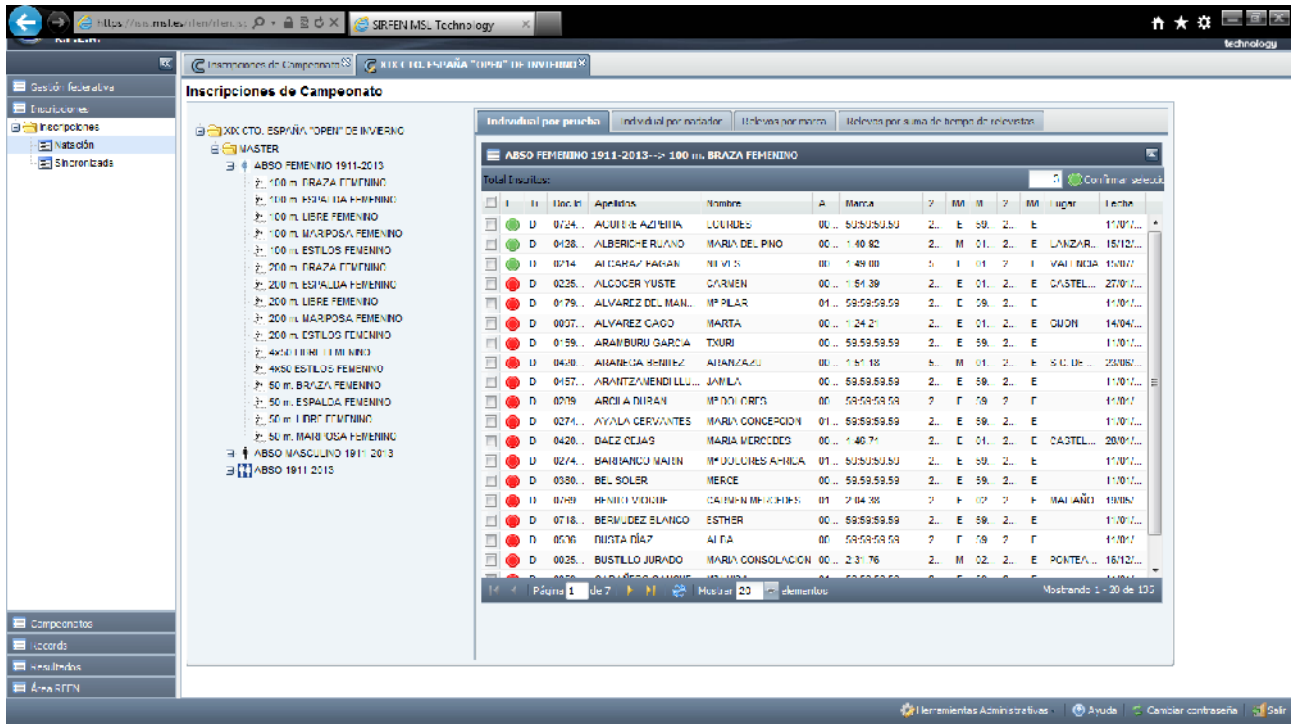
https://sis.msl.es/rfen/rfen.s:  SIRFEN MSL Technology

technology

Gestión federativa
Inscripciones
Inscripciones
Natación
Sincronizada

Inscripciones de Campeonato  XIX CTO. ESPAÑA "OPEN" DE INVIERNO

Inscripciones de Campeonato

XIX CTO. ESPAÑA "OPEN" DE INVIERNO
MASTER
ABSO FEMENINO 1911-2013
100 m. BRAZA FEMENINO
100 m. ESPALDA FEMENINO
100 m. LIBRE FEMENINO
100 m. MARIPOSA FEMENINO
100 m. ESTILOS FEMENINO
200 m. BRAZA FEMENINO
200 m. ESPALDA FEMENINO
200 m. LIBRE FEMENINO
200 m. MARIPOSA FEMENINO
200 m. ESTILOS FEMENINO
4X50 LIBRE FEMENINO
4X50 ESTILOS FEMENINO
50 m. BRAZA FEMENINO
50 m. ESPALDA FEMENINO
50 m. LIBRE FEMENINO
50 m. MARIPOSA FEMENINO
ABSO MASCULINO 1911-2013
ABSO 1911-2013

Individual por prueba | Individual por nadador | Relevos por marca | Relevos por suma de tiempo de relevistas

ABSO FEMENINO 1911-2013--> 100 m. BRAZA FEMENINO

Total Inscritos: 5 Confirmar selecci

| | | D | Doc. Id | Apellidos | Nombre | A | Marca | ? | MM | M | ? | MM | Lugar | Fecha |
|---|---|---|---|---|---|---|---|---|---|---|---|---|---|---|
| | | D | 0724... | ACOSTE AZPEITIA | LOURDES | 00... | 59:59:59.59 | 2... | E | 59. | 2... | E | | 11/01/... |
| | | D | 0428... | ALBERICHE RUANO | MARIA DEL PINO | 00... | 1:40.82 | 2... | M | 01. | 2... | E | LANZAR... | 15/12/... |
| | | D | 0214 | ALCARAZ FABAN | NIEVES | 00 | 1:49.00 | 5 | I | 01 | 2 | I | VALENCIA | 15/07 |
| | | D | 0235... | ALCOCER YUSTE | CARMEN | 00... | 1:54.39 | 2... | E | 01. | 2... | E | CASTEL... | 27/01/... |
| | | D | 0179... | ALVAREZ DEL MAN... | Mª PILAR | 01... | 59:59:59.59 | 2... | E | 59. | 2... | E | | 11/01/... |
| | | D | 0007... | ALVAREZ CAGO | MARTA | 00... | 1:24.21 | 2... | E | 01. | 2... | E | GIJON | 14/04/... |
| | | D | 0159... | ARAMBURU GARCIA | TXURI | 00... | 59:59:59.59 | 2... | E | 59. | 2... | E | | 11/01/... |
| | | D | 0430... | ARANEGA BENITEZ | ARANZAZU | 00... | 1:51.18 | 5... | M | 01. | 2... | E | S.C. DE... | 23/06/... |
| | | D | 0457... | ARANTZAMENDI LLU... | JAMILA | 00... | 59:59:59.59 | 2... | E | 59. | 2... | E | | 11/01/... |
| | | D | 0209 | ARCILA DURAN | Mª DOLORES | 00 | 59:59:59.59 | 2 | E | 59 | 2 | E | | 11/01/ |
| | | D | 0274... | AYALA CERVANTES | MARIA CONCEPCION | 01... | 59:59:59.59 | 2... | E | 59. | 2... | E | | 11/01/... |
| | | D | 0420... | BAEZ CEJAS | MARIA MERCEDES | 00... | 1:40.71 | 2... | E | 01. | 2... | E | CASTEL... | 20/01/... |
| | | D | 0274... | BARRANCO MATEN | Mª DOLORES AFRICA | 01... | 59:59:59.59 | 2... | E | 59. | 2... | E | | 11/01/... |
| | | D | 0380... | BEL SOLER | MERCE | 00... | 59:59:59.59 | 2... | E | 59. | 2... | E | | 11/01/... |
| | | D | 0769 | BENITO MOQUE | CARMEN MERCEDES | 01 | 2:04.38 | 2 | E | 02 | 2 | E | MALAÑO | 19/05/ |
| | | D | 0718... | BERMUDEZ BLANCO | ESTHER | 00... | 59:59:59.59 | 2... | E | 59. | 2... | E | | 11/01/... |
| | | D | 0506 | BUSTA DÍAZ | ALDA | 00 | 59:59:59.59 | 2 | E | 59 | 2 | E | | 11/01/ |
| | | D | 0025... | BUSTILLO JURADO | MARIA CONSOLACION | 00... | 2:31.76 | 2... | M | 02. | 2... | E | PONTEA... | 16/12/... |

Página 1 de 7 | Mostrar 20 elementos | Mostrando 1 - 20 de 133

Campeonatos
Records
Resultados
Área RFEN

Herramientas Administrativas | Ayuda | Cambiar contraseña | Salir